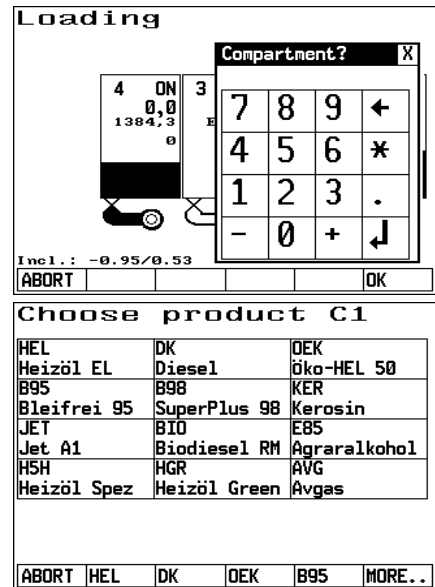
Loading

Compartment?
X

4 ON
0,0
1384,3
0

3
E

| 7 | 8 | 9 | ← |
|---|---|---|---|
| 4 | 5 | 6 | * |
| 1 | 2 | 3 | . |
| – | 0 | + | ↲ |

Incl.: -0.95/0.53

ABORT OK

Choose product C1

| HEL Heizöl EL | DK Diesel | OEK Öko-HEL 50 |
|---|---|---|
| B95 Bleifrei 95 | B98 SuperPlus 98 | KER Kerosin |
| JET Jet A1 | BIO Biodiesel RM | E85 Agraralkohol |
| H5H Heizöl Spez | HGR Heizöl Green | AVG Avgas |

ABORT HEL DK OEK B95 MORE..